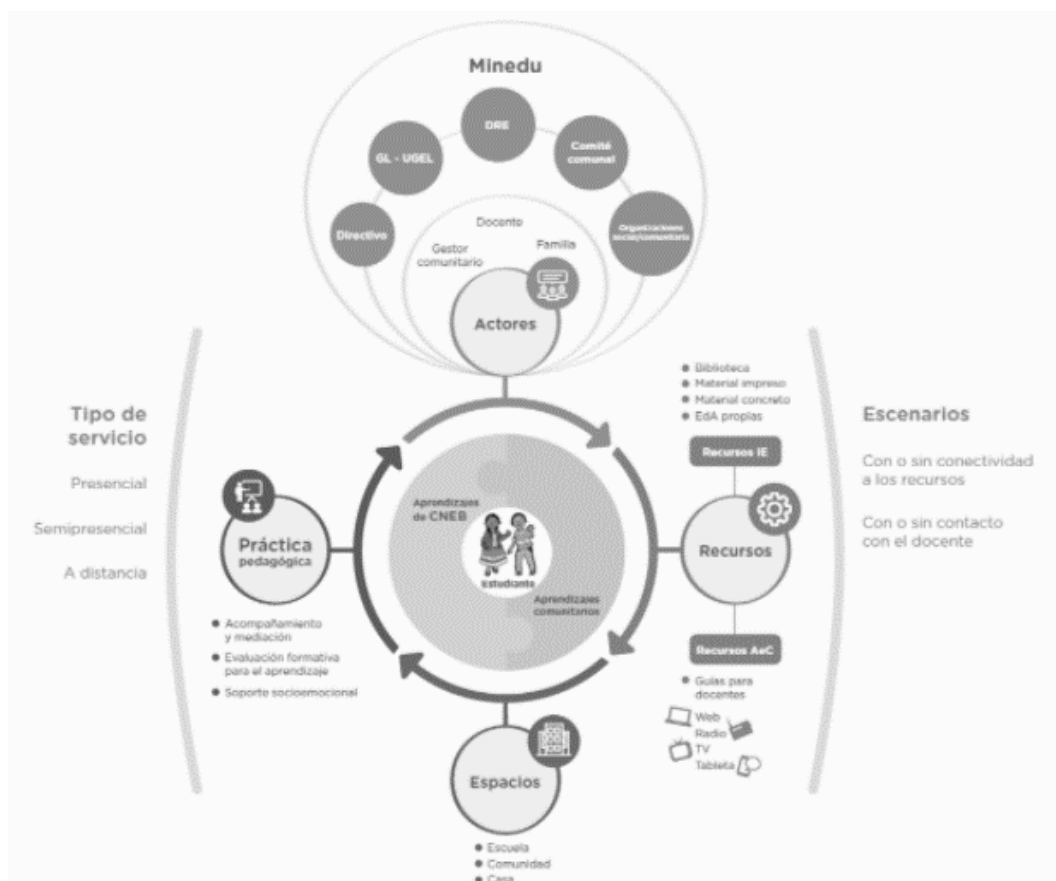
Minedu

DRE

GL - UGEL

Comité comunal

Directivo

Organizaciones sociales/comunitarias

Docento

Gestor comunitario

Familia

Actores

Tipo de servicio

Presencial

Semipresencial

A distancia

Escenarios

Con o sin conectividad a los recursos

Con o sin contacto con el docente

● Biblioteca
● Material impreso
● Material concreto
● EdA propias

Recursos IE

Recursos

Recursos AeC

● Guías para docentes

Web
Radio
TV
Tableta

Aprendizajes de CNEB

Estudiante

Aprendizajes comunitarios

Práctica pedagógica

● Acompañamiento y mediación
● Evaluación formativa para el aprendizaje
● Soporte socioemocional

Espacios

● Escuela
● Comunidad
● Casa